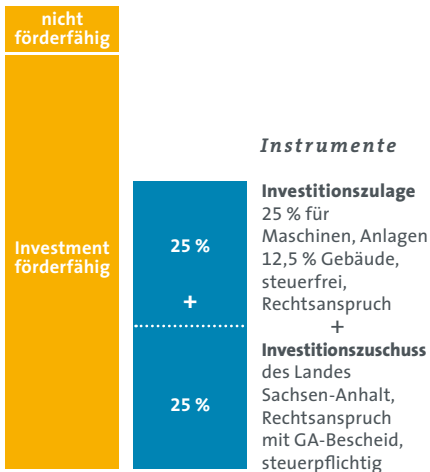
nicht förderfähig

Investment förderfähig

25 %

+

25 %

*Instrumente*

**Investitionszulage**
25 % für Maschinen, Anlagen
12,5 % Gebäude, steuerfrei, Rechtsanspruch

+

**Investitionszuschuss**
des Landes Sachsen-Anhalt, Rechtsanspruch mit GA-Bescheid, steuerpflichtig